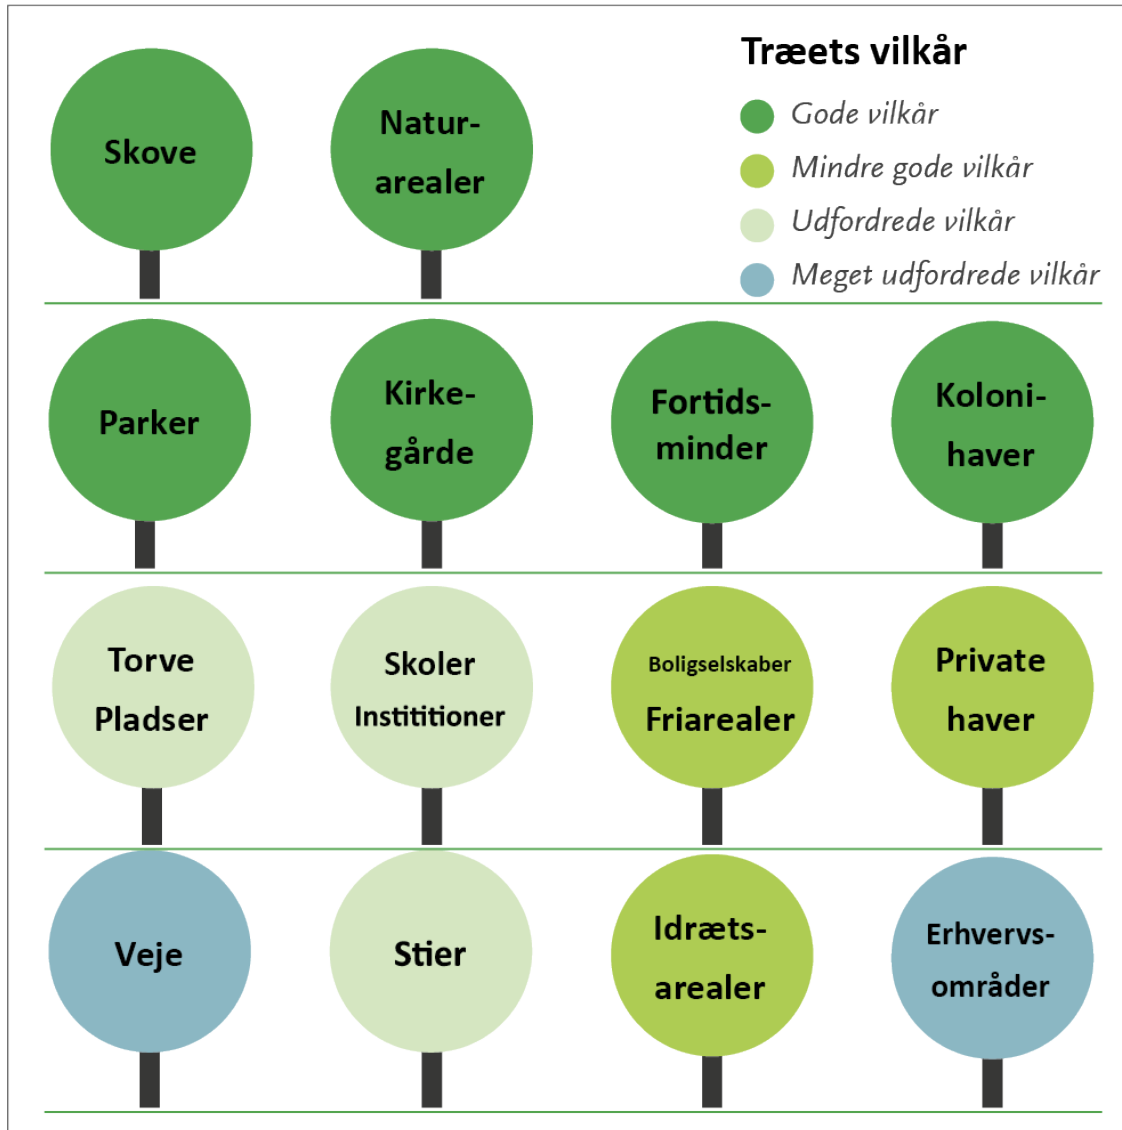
Træets vilkår

Gode vilkår

Mindre gode vilkår

Udfordrede vilkår

Meget udfordrede vilkår

Skove

Naturarealer

Parker

Kirkegårde

Fortidsminder

Kolonihaver

Torve Pladser

Skoler Instititioner

Boligselskaber Friarealer

Private haver

Veje

Stier

Idrætsarealer

Erhvervsområder